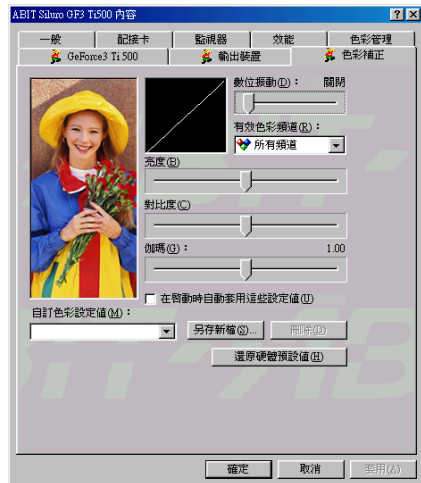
ABIT Siluro GF3 Ti500 內容

一般 | 配接卡 | 監視器 | 效能 | 色彩管理

GeForce3 Ti 500 | 輸出裝置 | 色彩補正

數位振動(D)： 關閉

有效色彩頻道(R)：

所有頻道

亮度(B)

對比度(C)

伽碼(G)： 1.00

在開動時自動套用這些設定值(U)

自訂色彩設定值(M)：

另存新檔(S)...

刪除(E)

還原硬體預設值(H)

確定

取消

套用(A)